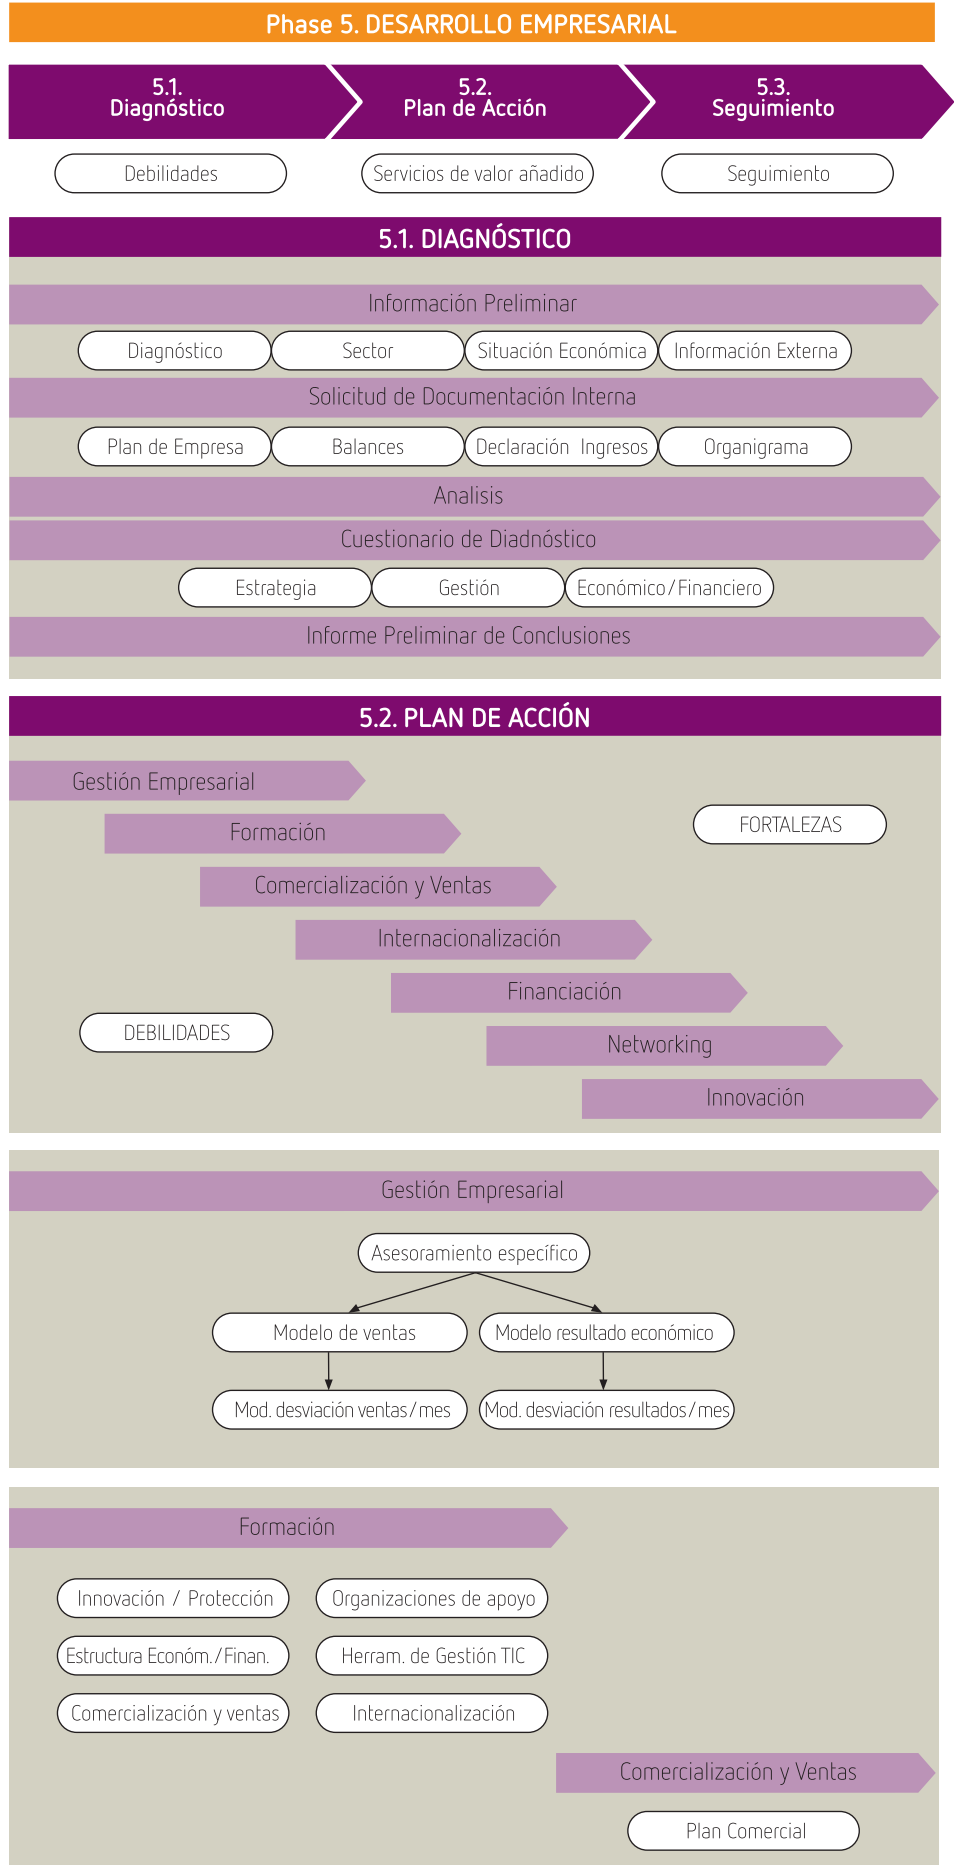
Phase 5. DESARROLLO EMPRESARIAL

5.1. Diagnóstico

5.2. Plan de Acción

5.3. Seguimiento

Debilidades

Servicios de valor añadido

Seguimiento

5.1. DIAGNÓSTICO

Información Preliminar

Diagnóstico

Sector

Situación Económica

Información Externa

Solicitud de Documentación Interna

Plan de Empresa

Balances

Declaración Ingresos

Organigrama

Analisis

Cuestionario de Diadnóstico

Estrategia

Gestión

Económico/Financiero

Informe Preliminar de Conclusiones

5.2. PLAN DE ACCIÓN

Gestión Empresarial

Formación

FORTALEZAS

Comercialización y Ventas

Internacionalización

Financiación

DEBILIDADES

Networking

Innovación

Gestión Empresarial

Asesoramiento específico

Modelo de ventas

Modelo resultado económico

Mod. desviación ventas/mes

Mod. desviación resultados/mes

Formación

Innovación / Protección

Organizaciones de apoyo

Estructura Económ./Finan.

Herram. de Gestión TIC

Comercialización y ventas

Internacionalización

Comercialización y Ventas

Plan Comercial